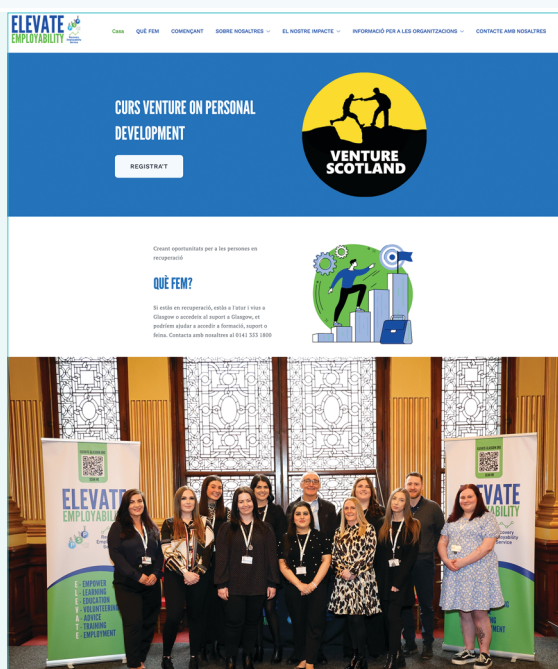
ELEVATE EMPLOYABILITY

Casa QUÈ FEM COMENÇANT SOBRE NOSALTRES EL NOSTRE IMPACTE INFORMACIÓ PER A LES ORGANITZACIONS CONTACTE AMB NOSALTRES

CURS VENTURE ON PERSONAL DEVELOPMENT

REGISTRA'T

VENTURE SCOTLAND

Creant oportunitats per a les persones en recuperació

QUÈ FEM?

Si esteu en recuperació, esteu a l'atur i viu a Glasgow o accediu al suport a Glasgow, et podríem ajudar a accedir a formació, suport o feina. Contacta amb nosaltres al 0141 333 1800

ELEVATE EMPLOYABILITY

EMPOWER
LEARNING
EDUCATION
VOLUNTEERING
ADVICE
TRAINING
EMPLOYMENT

ELEVATE EMPLOYABILITY
Recovery Employability Service